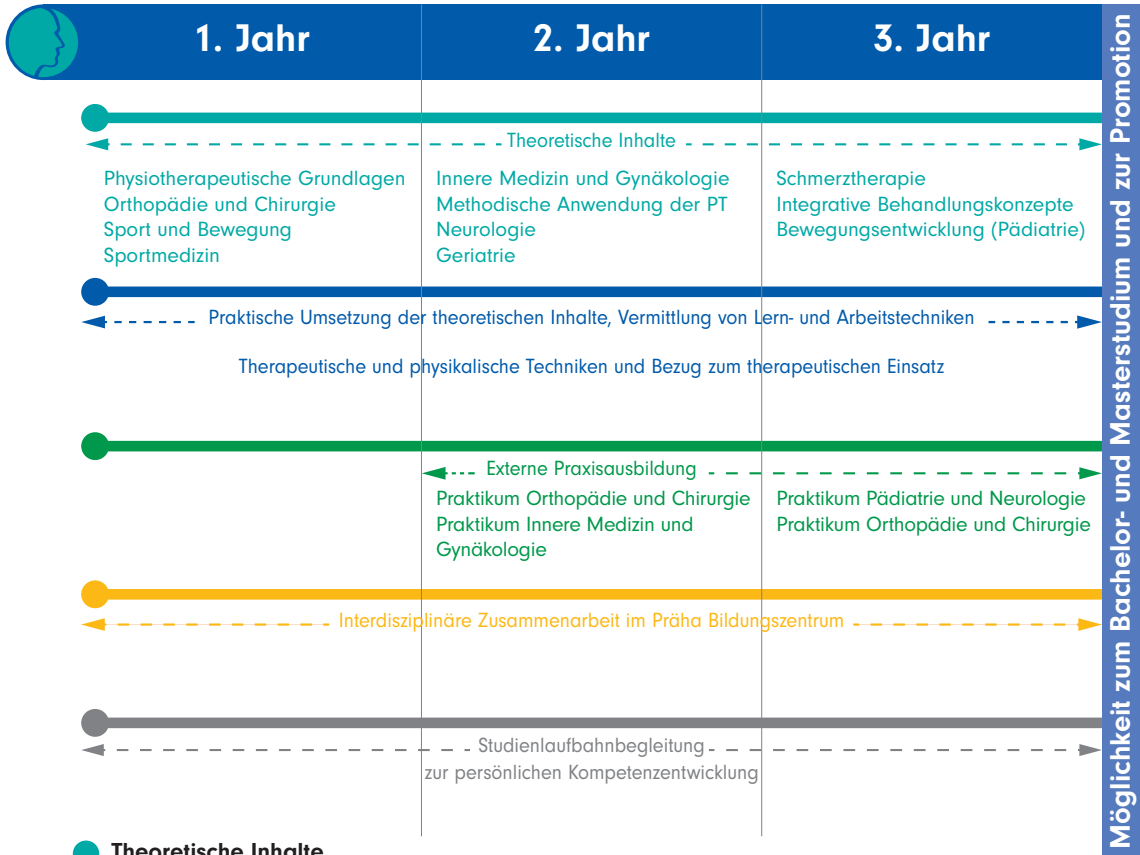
1. Jahr

2. Jahr

3. Jahr

Theoretische Inhalte

Physiotherapeutische Grundlagen
Orthopädie und Chirurgie
Sport und Bewegung
Sportmedizin

Innere Medizin und Gynäkologie
Methodische Anwendung der PT
Neurologie
Geriatrie

Schmerztherapie
Integrative Behandlungskonzepte
Bewegungsentwicklung (Pädiatrie)

Praktische Umsetzung der theoretischen Inhalte, Vermittlung von Lern- und Arbeitstechniken

Therapeutische und physikalische Techniken und Bezug zum therapeutischen Einsatz

Externe Praxisausbildung

Praktikum Orthopädie und Chirurgie
Praktikum Innere Medizin und Gynäkologie

Praktikum Pädiatrie und Neurologie
Praktikum Orthopädie und Chirurgie

Interdisziplinäre Zusammenarbeit im Präha Bildungszentrum

Studienlaufbahnbegleitung zur persönlichen Kompetenzentwicklung

Möglichkeit zum Bachelor- und Masterstudium und zur Promotion

Theoretische Inhalte